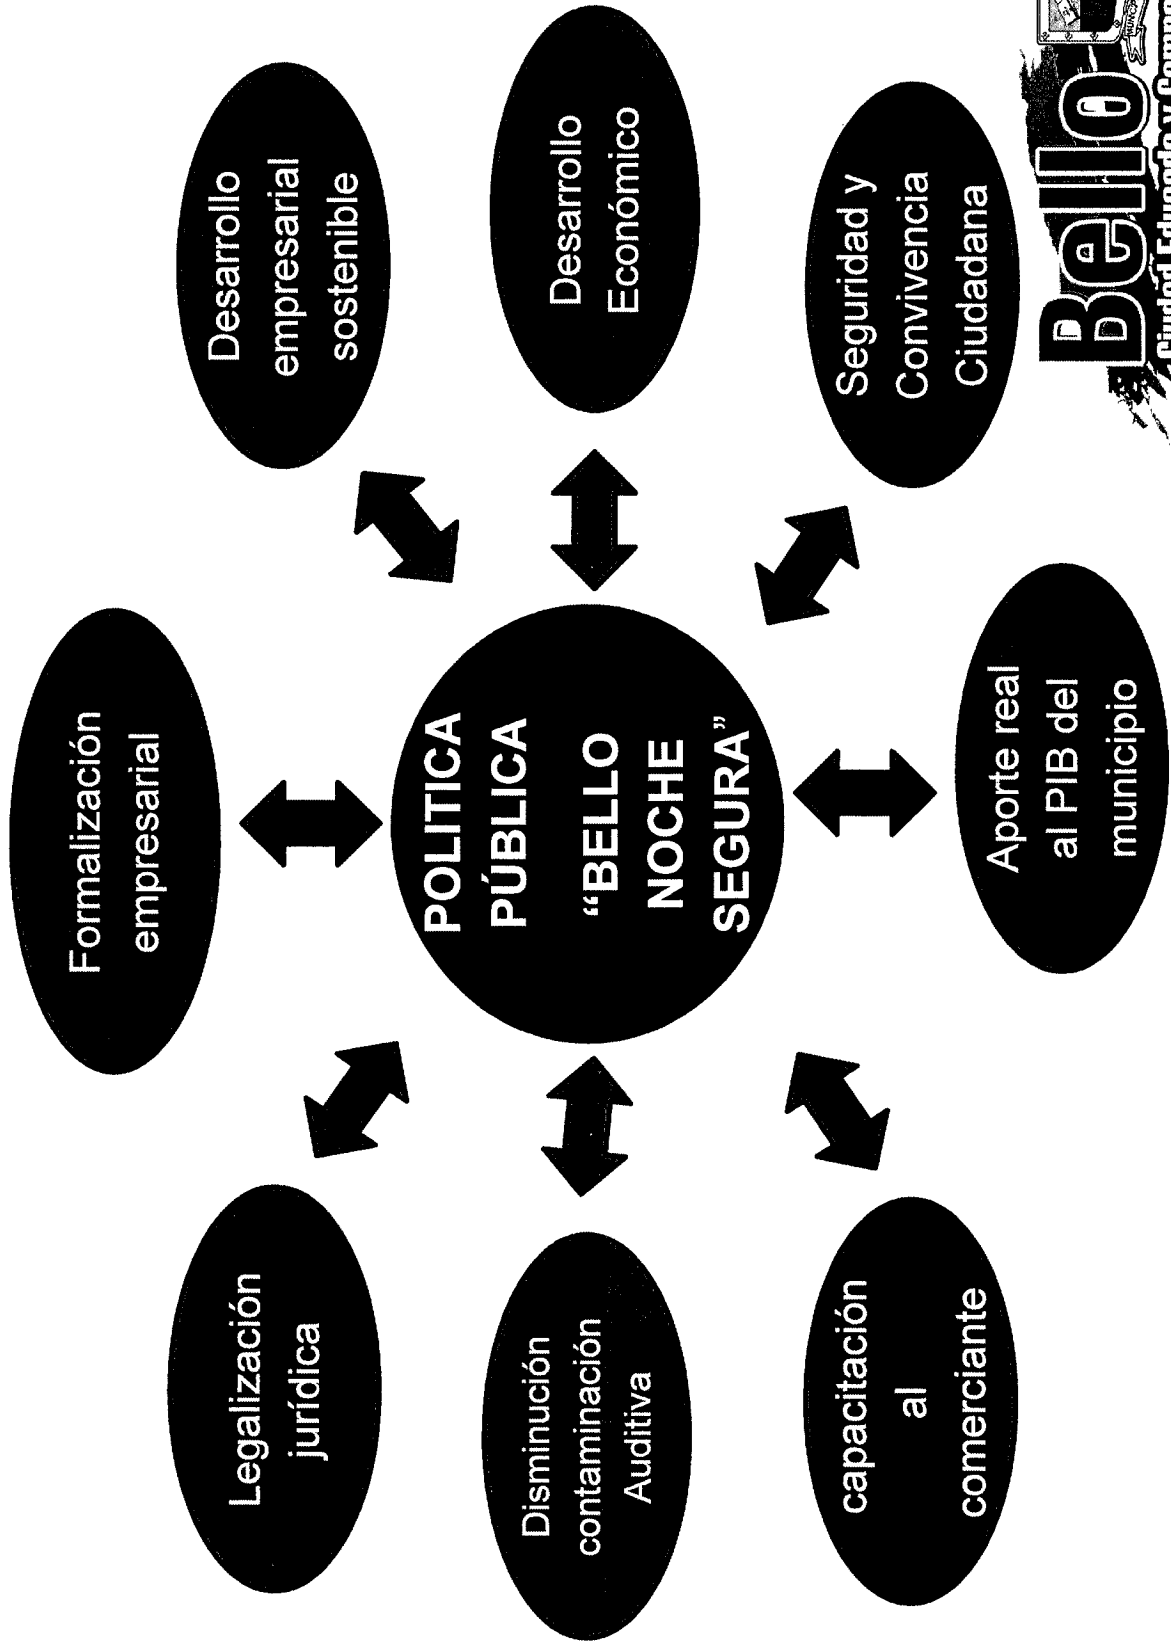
POLITICA PÚBLICA "BELLO NOCHE SEGURA"

Formalización empresarial

Desarrollo empresarial sostenible

Desarrollo Económico

Seguridad y Convivencia Ciudadana

Aporte real al PIB del municipio

capacitación al comerciante

Disminución contaminación Auditiva

Legalización jurídica

Bello
Ciudad Educada y Comp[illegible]